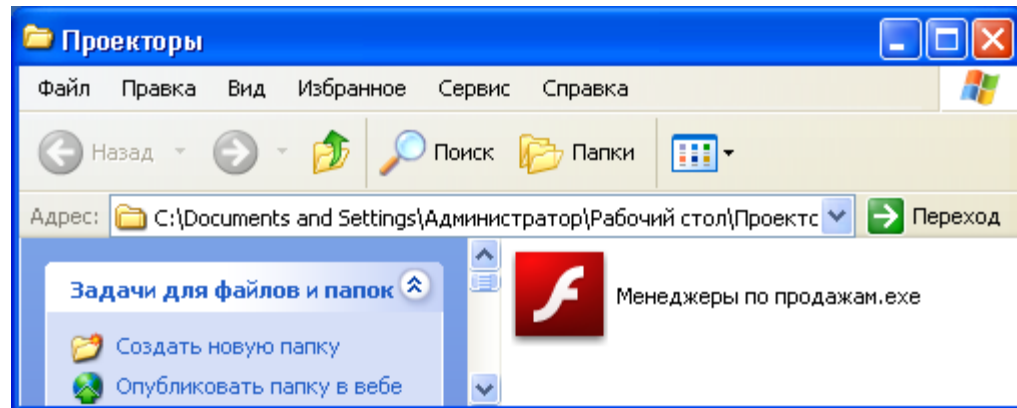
Проекторы

Файл Правка Вид Избранное Сервис Справка

Назад Поиск Папки

Адрес: C:\Documents and Settings\Администратор\Рабочий стол\Проектс Переход

Задачи для файлов и папок

Создать новую папку

Опубликовать папку в вебе

Менеджеры по продажам.exe